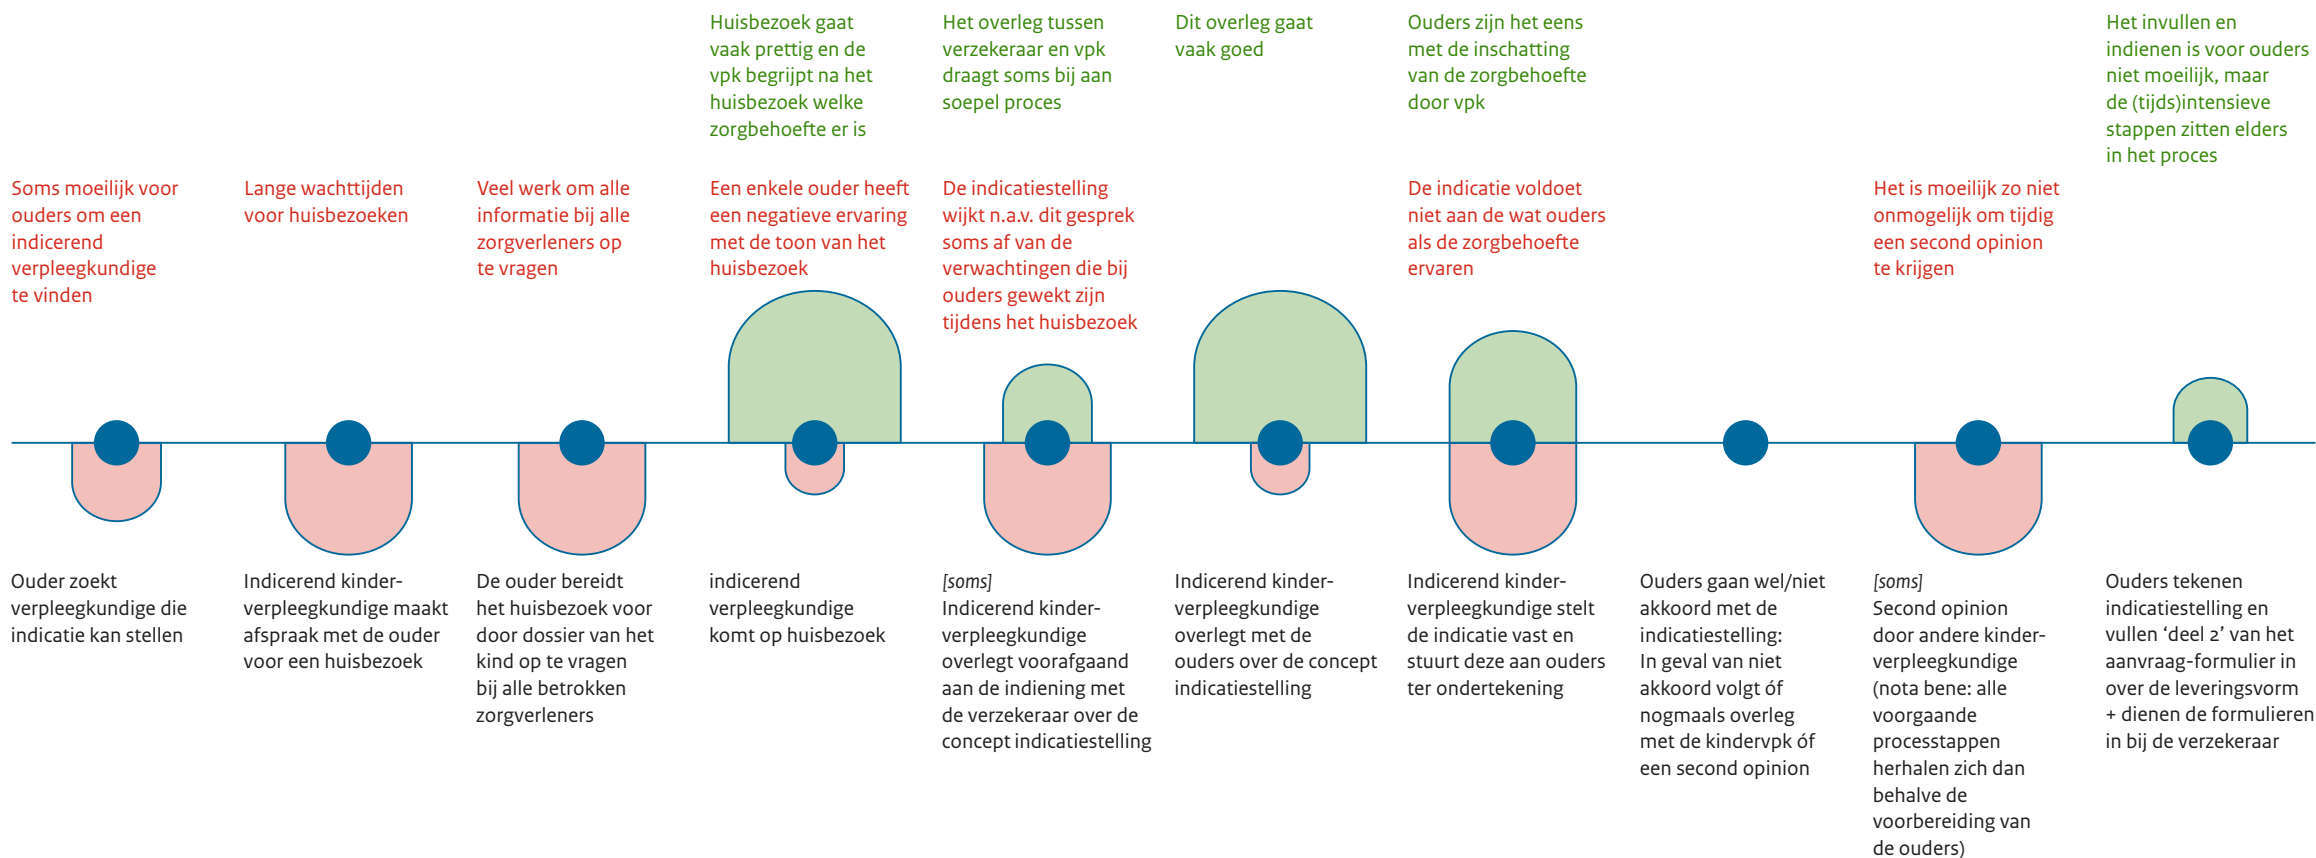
Huisbezoek gaat vaak prettig en de vpk begrijpt na het huisbezoek welke zorgbehoefte er is

Het overleg tussen verzekeraar en vpk draagt soms bij aan soepel proces

Dit overleg gaat vaak goed

Ouders zijn het eens met de inschatting van de zorgbehoefte door vpk

Het invullen en indienen is voor ouders niet moeilijk, maar de (tijds)intensieve stappen zitten elders in het proces

Soms moeilijk voor ouders om een indicerend verpleegkundige te vinden

Lange wachttijden voor huisbezoeken

Veel werk om alle informatie bij alle zorgverleners op te vragen

Een enkele ouder heeft een negatieve ervaring met de toon van het huisbezoek

De indicatiestelling wijkt n.a.v. dit gesprek soms af van de verwachtingen die bij ouders gewekt zijn tijdens het huisbezoek

De indicatie voldoet niet aan de wat ouders als de zorgbehoefte ervaren

Het is moeilijk zo niet onmogelijk om tijdig een second opinion te krijgen

Ouder zoekt verpleegkundige die indicatie kan stellen

Indicerend kinderverpleegkundige maakt afspraak met de ouder voor een huisbezoek

De ouder bereidt het huisbezoek voor door dossier van het kind op te vragen bij alle betrokken zorgverleners

indicerend verpleegkundige komt op huisbezoek

[soms]
Indicerend kinderverpleegkundige overlegt voorafgaand aan de indiening met de verzekeraar over de concept indicatiestelling

Indicerend kinderverpleegkundige overlegt met de ouders over de concept indicatiestelling

Indicerend kinderverpleegkundige stelt de indicatie vast en stuurt deze aan ouders ter ondertekening

Ouders gaan wel/niet akkoord met de indicatiestelling:
In geval van niet akkoord volgt óf nogmaals overleg met de kindervpk óf een second opinion

[soms]
Second opinion door andere kinderverpleegkundige (nota bene: alle voorgaande processtappen herhalen zich dan behalve de voorbereiding van de ouders)

Ouders tekenen indicatiestelling en vullen ‘deel 2’ van het aanvraag-formulier in over de leveringsvorm + dienen de formulieren in bij de verzekeraar